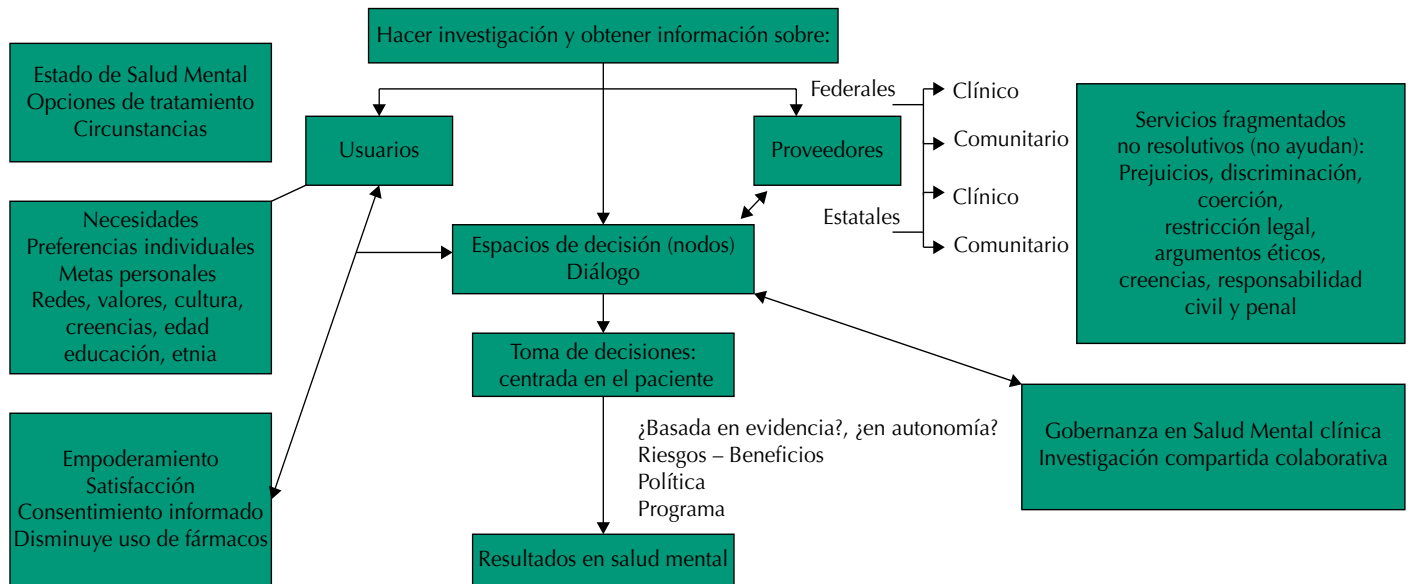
Hacer investigación y obtener información sobre:

Estado de Salud Mental
Opciones de tratamiento
Circunstancias

Usuarios

Proveedores

Federales

Clínico

Comunitario

Clínico

Estatales

Comunitario

Servicios fragmentados
no resolutivos (no ayudan):
Prejuicios, discriminación,
coerción,
restricción legal,
argumentos éticos,
creencias, responsabilidad
civil y penal

Necesidades
Preferencias individuales
Metas personales
Redes, valores, cultura,
creencias, edad
educación, etnia

Espacios de decisión (nodos)
Diálogo

Toma de decisiones:
centrada en el paciente

¿Basada en evidencia?, ¿en autonomía?
Riesgos – Beneficios
Política
Programa

Gobernanza en Salud Mental clínica
Investigación compartida colaborativa

Empoderamiento
Satisfacción
Consentimiento informado
Disminuye uso de fármacos

Resultados en salud mental